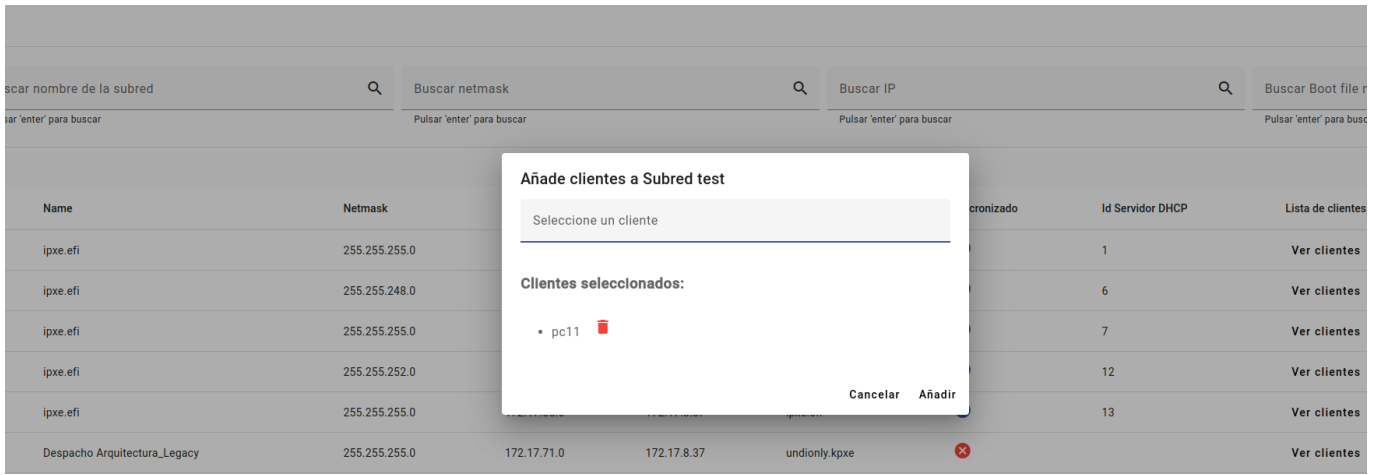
scar nombre de la subred
sar 'enter' para buscar

Buscar netmask
Pulsar 'enter' para buscar

Buscar IP
Pulsar 'enter' para buscar

Buscar Boot file n
Pulsar 'enter' para busc

| Name | Netmask | | | | cronizado | Id Servidor DHCP | Lista de clientes |
|---|---|---|---|---|---|---|---|
| ipxe.efi | 255.255.255.0 | | | | | 1 | Ver clientes |
| ipxe.efi | 255.255.248.0 | | | | | 6 | Ver clientes |
| ipxe.efi | 255.255.255.0 | | | | | 7 | Ver clientes |
| ipxe.efi | 255.255.252.0 | | | | | 12 | Ver clientes |
| ipxe.efi | 255.255.255.0 | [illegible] | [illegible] | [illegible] | | 13 | Ver clientes |
| Despacho Arquitectura_Legacy | 255.255.255.0 | 172.17.71.0 | 172.17.8.37 | undionly.kpxe | | | Ver clientes |

Añade clientes a Subred test

Seleccione un cliente

Clientes seleccionados:

• pc11

Cancelar Añadir